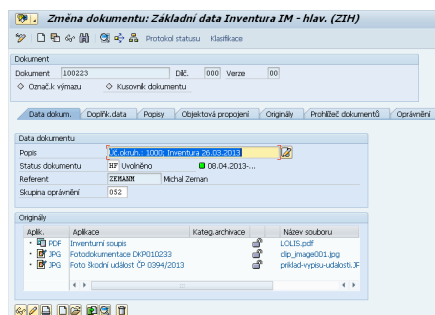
Změna dokumentu: Základní data Inventura IM - hlav. (ZIH)

Protokol statusu Klasifikace

Dokument
Dokument 100223 Díl. 000 Verze 00
Označ.k výmazu Kusovník dokumentu

Data dokum. Doplňk.data Popisy Objektová propojení Originály Prohlížeč dokumentů Oprávnění

Data dokumentu
Popis Úč.okruh.: 1000; Inventura 26.03.2013
Status dokumentu HF Uvolněno 08.04.2013-...
Referent ZEMANM Michal Zeman
Skupina oprávnění 052

Originály
| Aplik. | Aplikace | Kateg.archivace | Název souboru |
|---|---|---|---|
| PDF | Inventurní soupis | | LOLIS.pdf |
| JPG | Fotodokumentace DKP010233 | | clip_image001.jpg |
| JPG | Foto škodní událost ČP 0394/2013 | | priklad-vypisu-udalosti.JF |